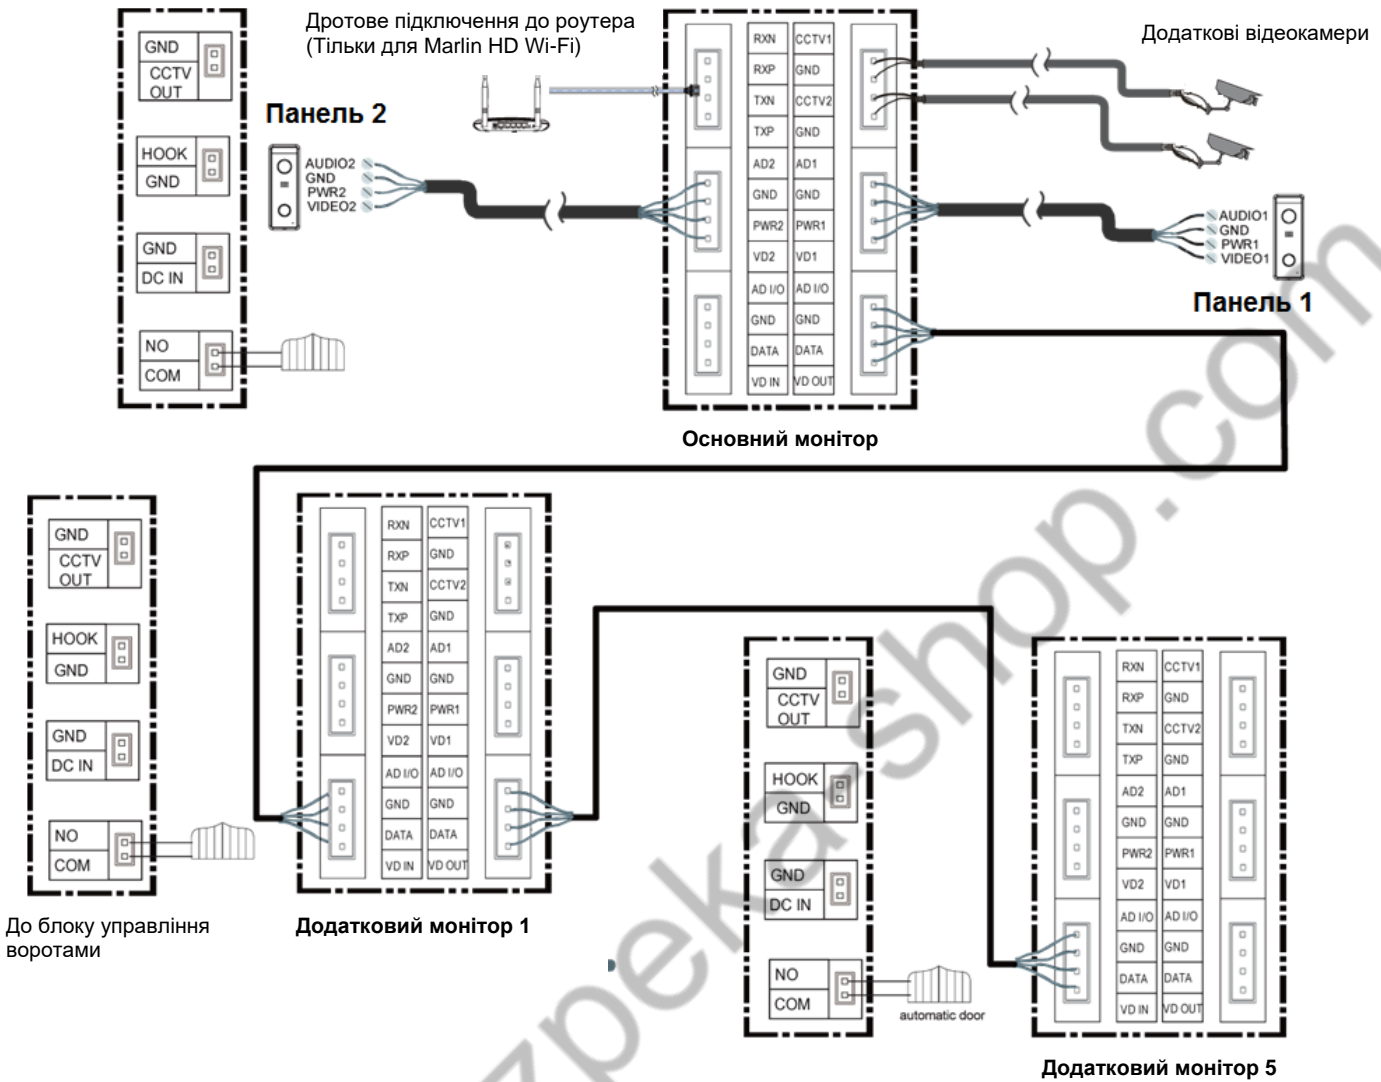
Дротове підключення до роутера
(Тільки для Marlin HD Wi-Fi)

Додаткові відеокамери

| GND | CCTV OUT |
|---|---|

HOOK
GND

GND
DC IN

NO
COM

Панель 2

AUDIO2
GND
PWR2
VIDEO2

| RXN | CCTV1 |
|---|---|
| RXP | GND |
| TXN | CCTV2 |
| TXP | GND |
| AD2 | AD1 |
| GND | GND |
| PWR2 | PWR1 |
| VD2 | VD1 |
| AD I/O | AD I/O |
| GND | GND |
| DATA | DATA |
| VD IN | VD OUT |

AUDIO1
GND
PWR1
VIDEO1

Панель 1

Основний монітор

GND
CCTV OUT
HOOK
GND
GND
DC IN
NO
COM

До блоку управління воротами

| RXN | CCTV1 |
|---|---|
| RXP | GND |
| TXN | CCTV2 |
| TXP | GND |
| AD2 | AD1 |
| GND | GND |
| PWR2 | PWR1 |
| VD2 | VD1 |
| AD I/O | AD I/O |
| GND | GND |
| DATA | DATA |
| VD IN | VD OUT |

Додатковий монітор 1

GND
CCTV OUT
HOOK
GND
GND
DC IN
NO
COM

automatic door

| RXN | CCTV1 |
|---|---|
| RXP | GND |
| TXN | CCTV2 |
| TXP | GND |
| AD2 | AD1 |
| GND | GND |
| PWR2 | PWR1 |
| VD2 | VD1 |
| AD I/O | AD I/O |
| GND | GND |
| DATA | DATA |
| VD IN | VD OUT |

Додатковий монітор 5

zpeka-shop.com